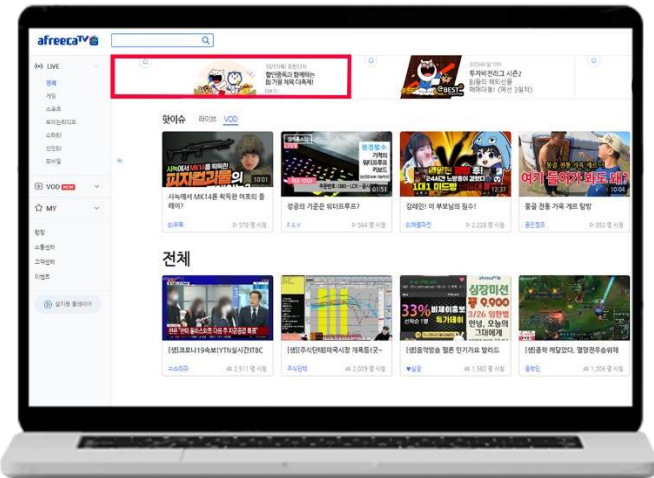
afreecaTV

LIVE
전체
게임
스포츠
보이는라디오
스타트
먹방
토크

VOD NEW
MY

랭킹
스토어
고객센터
이벤트

설치형 플레이어

할인쿠폰과 함께하는 
원가을 제휴 다족제!

투자비 관리그 시즌2
회원의 혜택상품
파파다룸! (매선 3일차)

핫이슈 라이브 VOD

사녹에서 MK14를 획득한 여포의 플레이?
피지컬킹
10:01

성공의 기준은 워터프루프?
워터프루프
키보드
01:51

김레인! 이 부모님의 필수!
12:37

몽골 전통 가옥 게르 탐방
여기 들어가 봐도 돼?
10:04

전체

[생]코로나19속보|YTN실시간|TBC
[생](주식단테)미국시장 개폭등|굿~
[생]음악방송 젤쭌 민기가요 알려드
33% 비제이혜택
심장미션 9,900
3/26 한정판매
[생]음악 해앞었다. 열명전우승위해